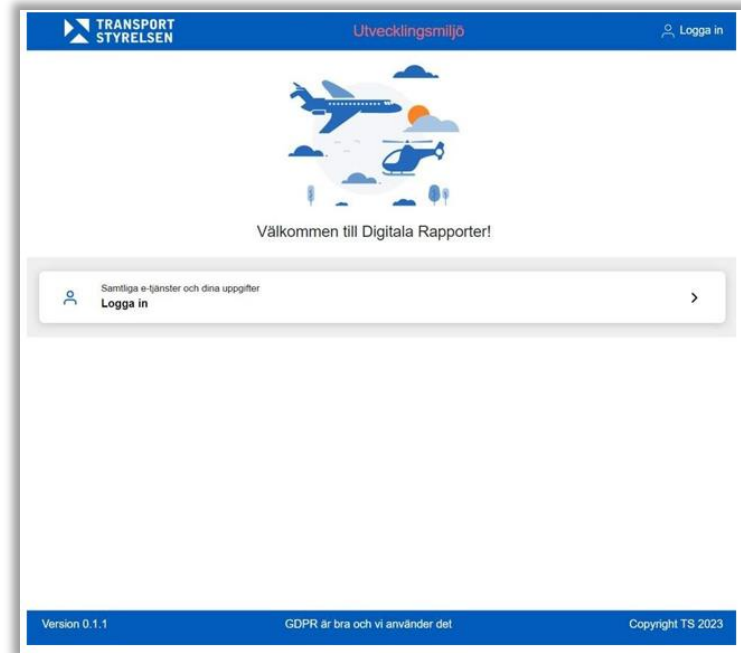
TRANSPORT STYRELSEN

Utvecklingsmiljö

Logga in

Välkommen till Digitala Rapporter!

Samtliga e-tjänster och dina uppgifter
Logga in

>

Version 0.1.1

GDPR är bra och vi använder det

Copyright TS 2023